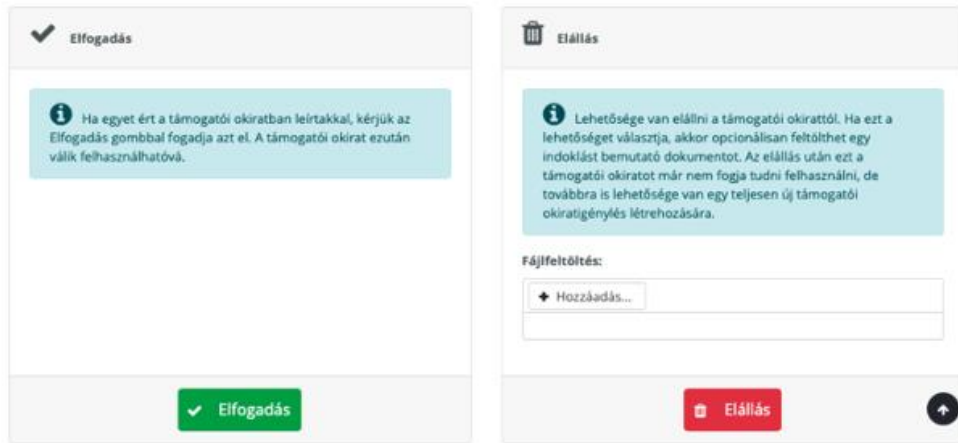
Elfogadás

Ha egyet ért a támogatói okiratban leírtakkal, kérjük az Elfogadás gombbal fogadja azt el. A támogatói okirat ezután válik felhasználhatóvá.

Elfogadás

Elállás

Lehetősége van elállni a támogatói okirattól. Ha ezt a lehetőséget választja, akkor opcionálisan feltölthet egy indoklást bemutató dokumentot. Az elállás után ezt a támogatói okiratot már nem fogja tudni felhasználni, de továbbra is lehetősége van egy teljesen új támogatói okiratigénylés létrehozására.

Fájlfeltöltés:

+ Hozzáadás...

Elállás